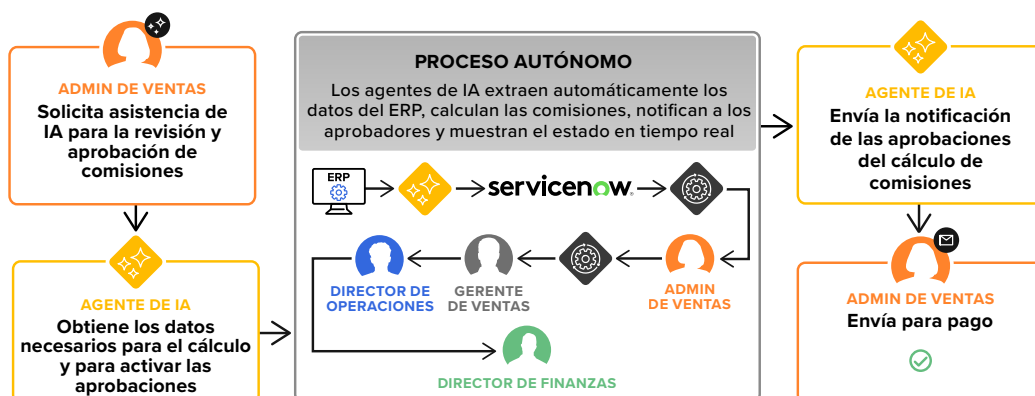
ADMIN DE VENTAS
Solicita asistencia de IA para la revisión y aprobación de comisiones

AGENTE DE IA
Obtiene los datos necesarios para el cálculo y para activar las aprobaciones

PROCESO AUTÓNOMO
Los agentes de IA extraen automáticamente los datos del ERP, calculan las comisiones, notifican a los aprobadores y muestran el estado en tiempo real

ERP

servicenow.

ADMIN DE VENTAS

GERENTE DE VENTAS

DIRECTOR DE OPERACIONES

DIRECTOR DE FINANZAS

AGENTE DE IA
Envía la notificación de las aprobaciones del cálculo de comisiones

ADMIN DE VENTAS
Envía para pago